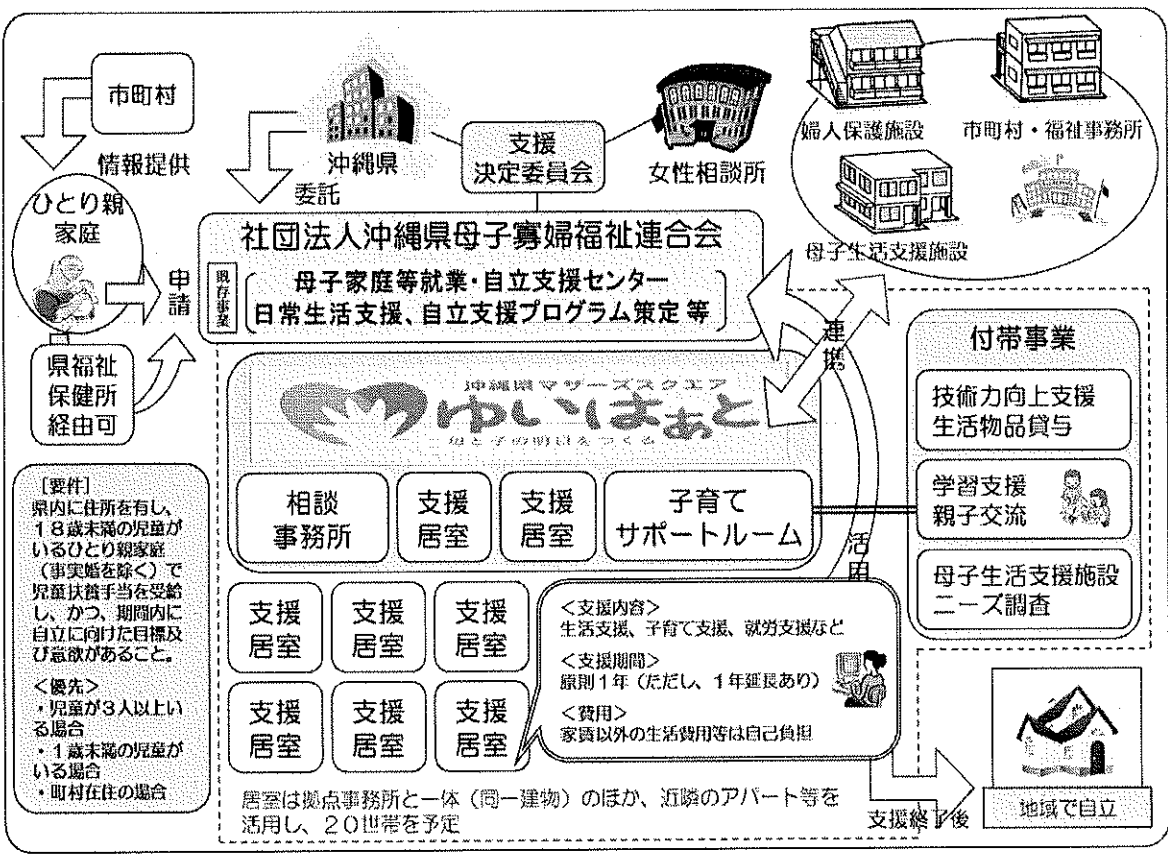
市町村

情報提供

沖縄県

委託

支援
決定委員会

女性相談所

婦人保護施設

市町村・福祉事務所

母子生活支援施設

ひとり親
家庭

申請

県福祉
保健所
経由可

社団法人沖縄県母子寡婦福祉連合会

既存事業

母子家庭等就業・自立支援センター
日常生活支援、自立支援プログラム策定 等

連携

沖縄県マザーズスクエア
ゆいはぁと
母と子の明日をつくる

相談
事務所

支援
居室

支援
居室

子育て
サポートルーム

活用

付帯事業

技術力向上支援
生活物品貸与

学習支援
親子交流

母子生活支援施設
ニーズ調査

［要件］
県内に住所を有し、18歳未満の児童がいるひとり親家庭（事実婚を除く）で児童扶養手当を受給し、かつ、期間内に自立に向けた目標及び意欲があること。

＜優先＞
・児童が3人以上いる場合
・1歳未満の児童がいる場合
・町村在住の場合

支援
居室

支援
居室

支援
居室

支援
居室

支援
居室

支援
居室

＜支援内容＞
生活支援、子育て支援、就労支援など

＜支援期間＞
原則1年（ただし、1年延長あり）

＜費用＞
家賃以外の生活費用等は自己負担

居室は拠点事務所と一体（同一建物）のほか、近隣のアパート等を活用し、20世帯を予定

支援終了後

地域で自立